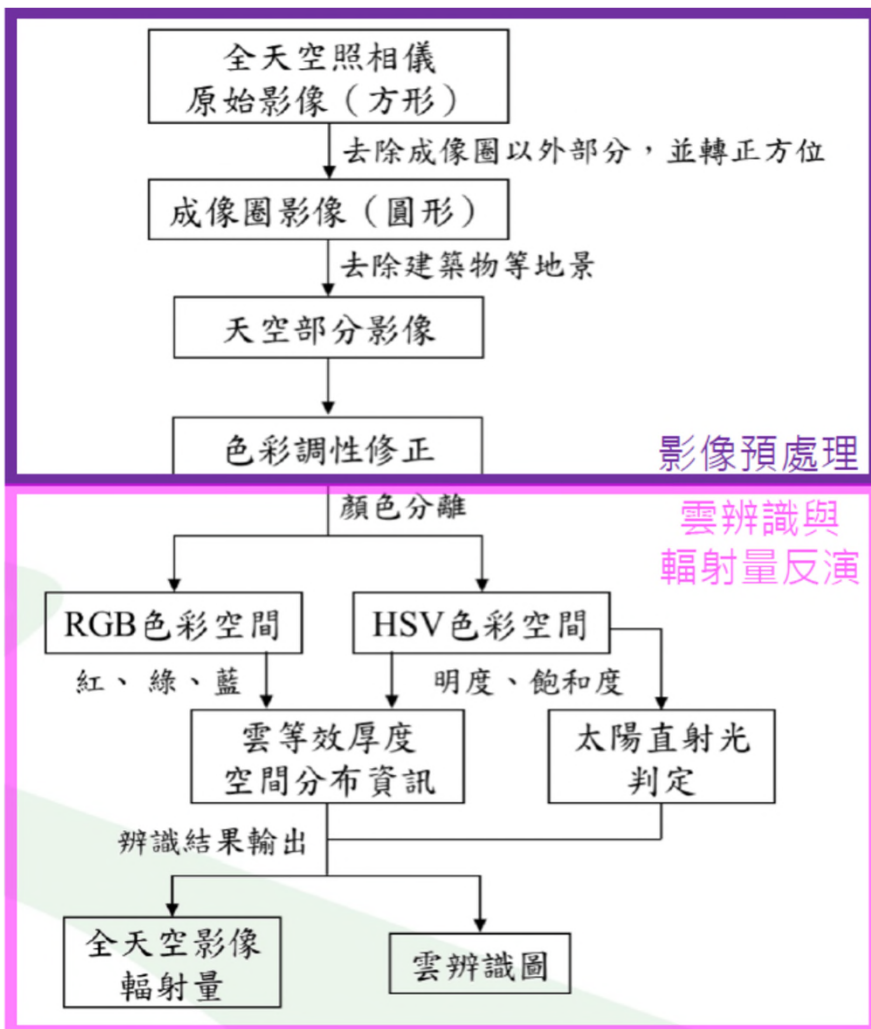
全天空照相儀
原始影像（方形）

去除成像圈以外部分，並轉正方位

成像圈影像（圓形）

去除建築物等地景

天空部分影像

色彩調性修正

影像預處理

顏色分離

雲辨識與
輻射量反演

RGB色彩空間

HSV色彩空間

紅、綠、藍

明度、飽和度

雲等效厚度
空間分布資訊

太陽直射光
判定

辨識結果輸出

全天空影像
輻射量

雲辨識圖